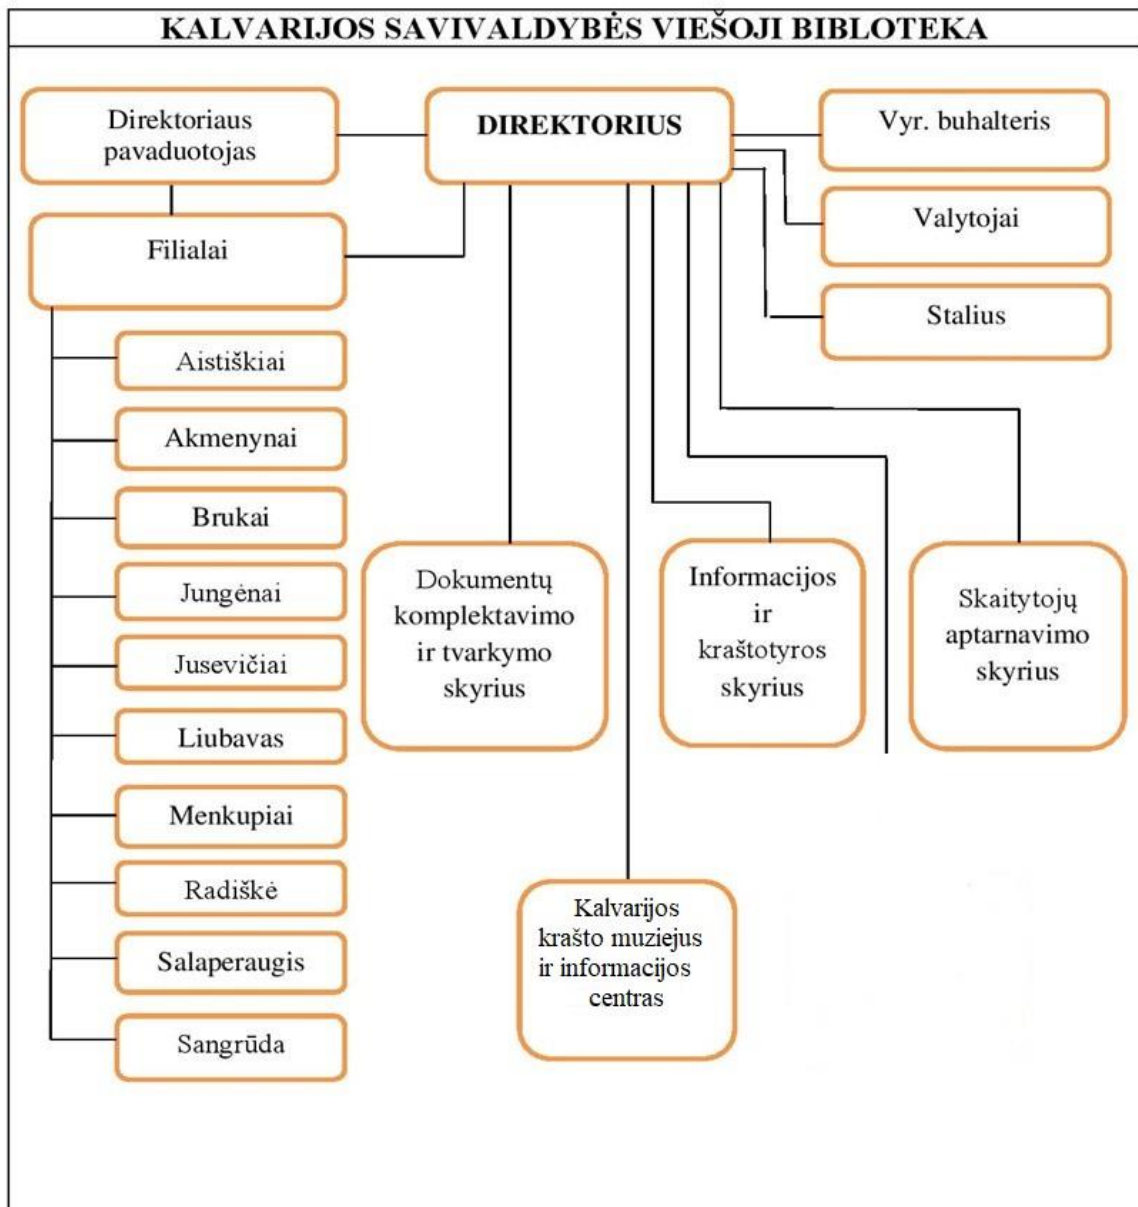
KALVARIJOS SAVIVALDYBĖS VIEŠOJI BIBLIOTEKA

Direktoriaus pavaduotojas

DIREKTORIUS

Vyr. buhalteris

Valytojai

Stalius

Filialai

Aistiškiai

Akmenynai

Brukai

Jungėnai

Jusevičiai

Liubavas

Menkupiai

Radiškė

Salaperaugis

Sangrūda

Dokumentų komplektavimo ir tvarkymo skyrius

Informacijos ir kraštotyros skyrius

Skaitytojų aptarnavimo skyrius

Kalvarijos krašto muziejus ir informacijos centras